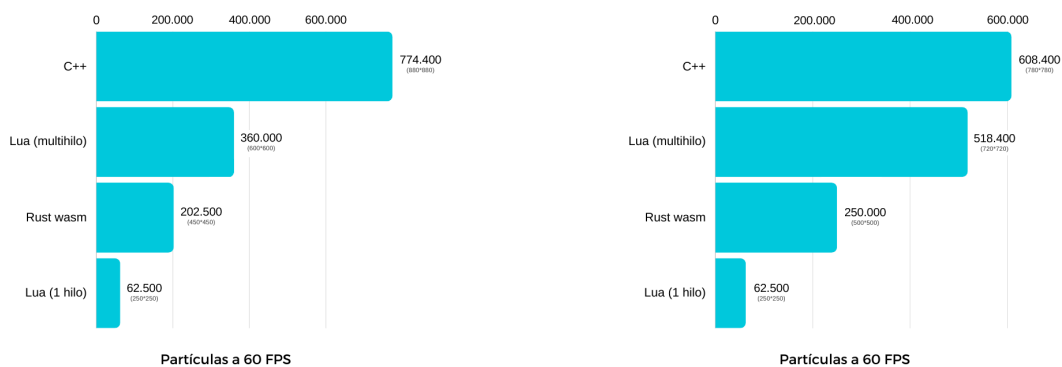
0 200.000 400.000 600.000

C++ 774.400 (880*880)

Lua (multihilo) 360.000 (600*600)

Rust wasm 202.500 (450*450)

Lua (1 hilo) 62.500 (250*250)

Partículas a 60 FPS

0 200.000 400.000 600.000

C++ 608.400 (780*780)

Lua (multihilo) 518.400 (720*720)

Rust wasm 250.000 (500*500)

Lua (1 hilo) 62.500 (250*250)

Partículas a 60 FPS